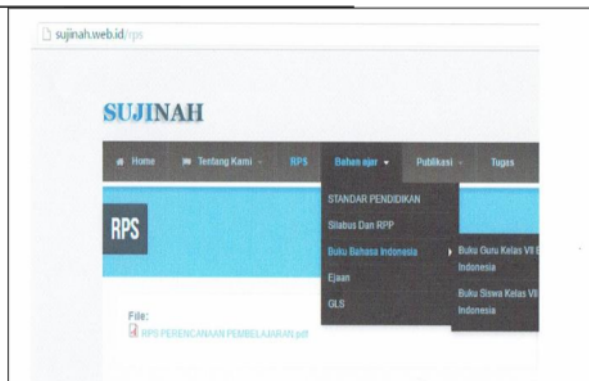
sujinah.web.id/rps

SUJINAH

Home
Tentang Kami
RPS
Bahan ajar
Publikasi
Tugas

STANDAR PENDIDIKAN
Silabus Dan RPP
Buku Bahasa Indonesia
Ejaan
GLS

Buku Guru Kelas VII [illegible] Indonesia
Buku Siswa Kelas VII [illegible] Indonesia

RPS

File:
RPS PERENCANAAN PEMBELAJARAN.pdf